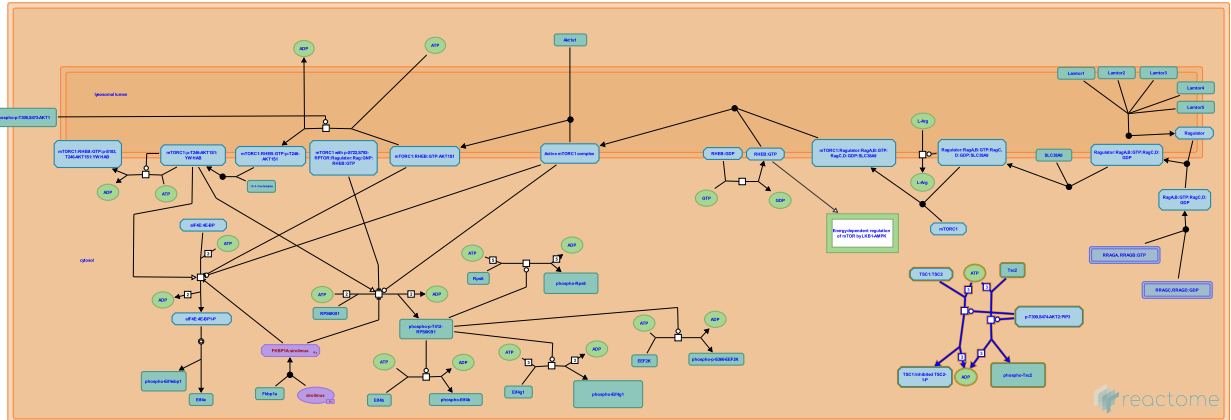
lysosomal lumen

cytosol

phospho-T308,S473-AKT1

ADP

ATP

Akt1s1

Lamtor1

Lamtor2

Lamtor3

Lamtor4

Lamtor5

Ragulator

mTORC1:RHEB:GTP:p-S183,T246-AKT1S1:YWHAB

mTORC1:p-T246-AKT1S1:YWHAB

mTORC1:RHEB:GTP:p-T246-AKT1S1

mTORC1 with p-S722,S792-RPTOR:Ragulator:Rag:GAP:RHEB:GTP

mTORC1:RHEB:GTP:AKT1S1

Active mTORC1 complex

RHEB:GDP

RHEB:GTP

mTORC1:Ragulator:RagA,B:GTP:RagC,D:GDP:SLC38A9

L-Arg

Ragulator:RagA,B:GTP:RagC,D:GDP:SLC38A9

SLC38A9

Ragulator:RagA,B:GTP:RagC,D:GDP

RagA,B:GTP:RagC,D:GDP

ADP

ATP

GTP

GDP

L-Arg

mTORC1

Energy-dependent regulation of mTOR by LKB1-AMPK

RRAGA,RRAGB:GTP

RRAGC,RRAGD:GDP

eIF4E:4E-BP

ATP

ADP

eIF4E:4E-BP1-P

ATP

ADP

RPS6KB1

phospho-p70S6K:RPS6KB1

ATP

Rps6

ADP

phospho-Rps6

TSC1:TSC2

ATP

Tsc2

p-T308,S473-AKT2:PIP3

TSC1:inhibited TSC2-1P

ADP

phospho-Tsc2

ATP

ADP

EEF2K

phospho-p-S366-EEF2K

PKBP1A:sirolimus

Fkbp1a

sirolimus

phospho-4EHelp1

Eif4e

ATP

ADP

Eif4b

phospho-Eif4b

ATP

ADP

Eif4g1

phospho-Eif4g1

reactome